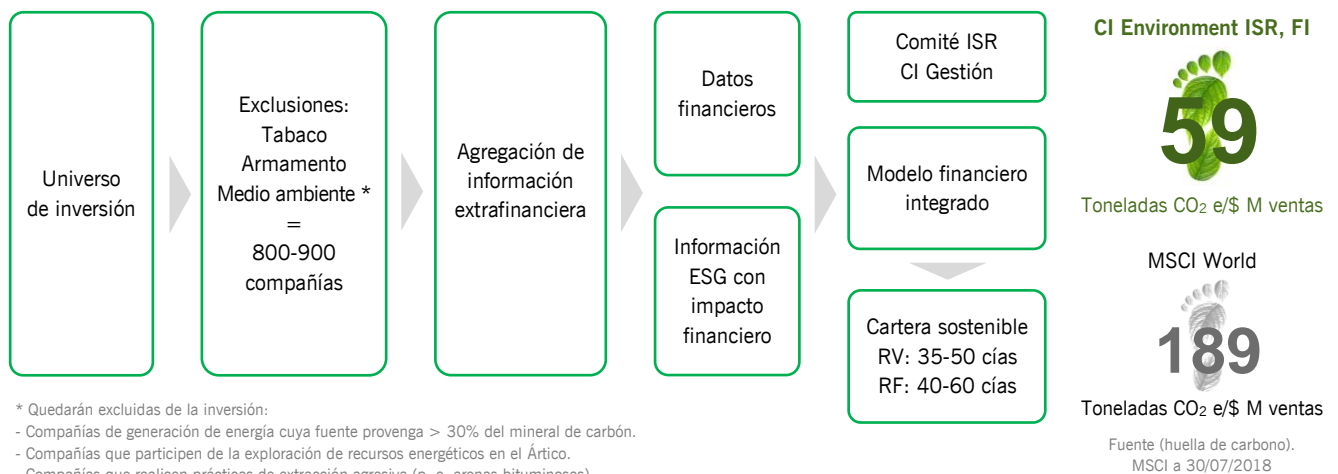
Universo de inversión

Exclusiones:
Tabaco
Armamento
Medio ambiente *
=
800-900 compañías

Agregación de información extrafinanciera

Datos financieros

Información ESG con impacto financiero

Comité ISR
CI Gestión

Modelo financiero integrado

Cartera sostenible
RV: 35-50 cías
RF: 40-60 cías

CI Environment ISR, FI

59

Toneladas $CO_2$ e/$ M ventas

MSCI World

189

Toneladas $CO_2$ e/$ M ventas

Fuente (huella de carbono). MSCI a 30/07/2018

* Quedarán excluidas de la inversión:
- Compañías de generación de energía cuya fuente provenga > 30% del mineral de carbón.
- Compañías que participen de la exploración de recursos energéticos en el Ártico.
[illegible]